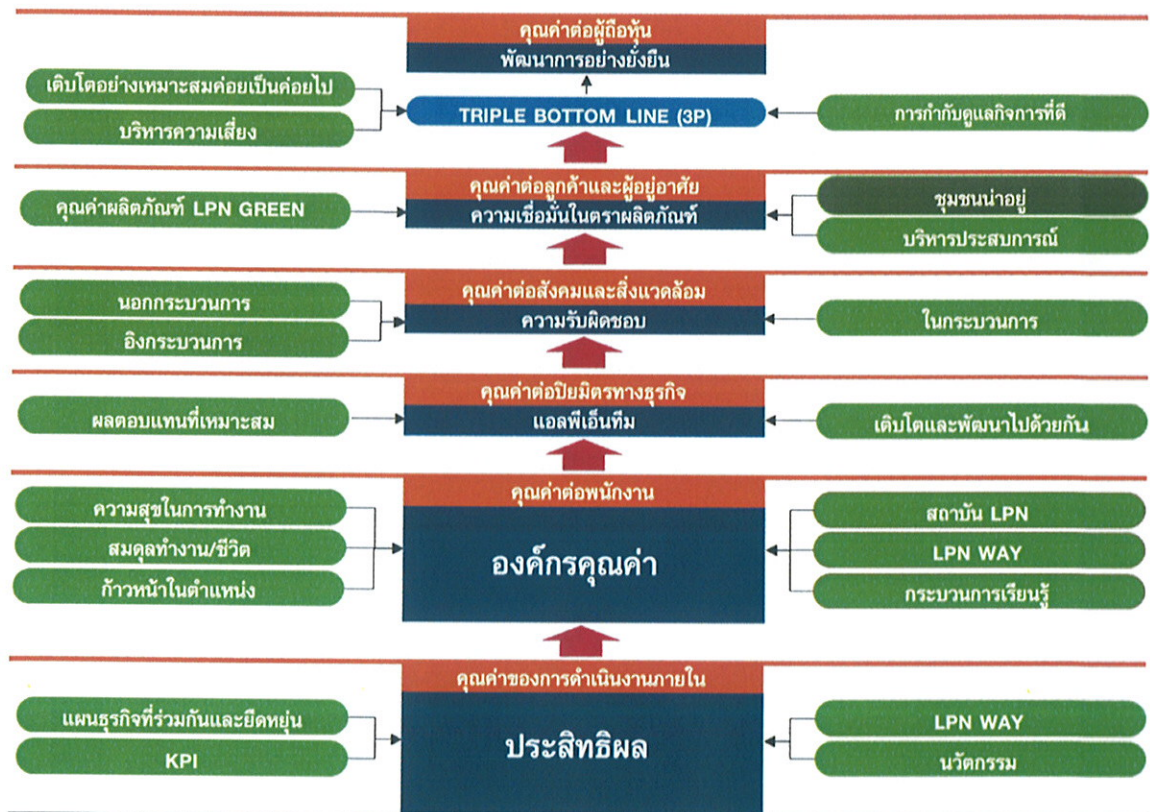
คุณค่าต่อผู้ถือหุ้น
พัฒนาการอย่างยั่งยืน

เติบโตอย่างเหมาะสมค่อยเป็นค่อยไป
บริหารความเสี่ยง
TRIPLE BOTTOM LINE (3P)
การกำกับดูแลกิจการที่ดี

คุณค่าต่อลูกค้าและผู้อยู่อาศัย
ความเชื่อมั่นในตราผลิตภัณฑ์
คุณค่าผลิตภัณฑ์ LPN GREEN
ชุมชนน่าอยู่
บริหารประสบการณ์

คุณค่าต่อสังคมและสิ่งแวดล้อม
ความรับผิดชอบ
นอกกระบวนการ
อิงกระบวนการ
ในกระบวนการ

คุณค่าต่อปิยมิตรทางธุรกิจ
แอลพีเอ็นทีม
ผลตอบแทนที่เหมาะสม
เติบโตและพัฒนาไปด้วยกัน

คุณค่าต่อพนักงาน
องค์กรคุณค่า
ความสุขในการทำงาน
สมดุลทำงาน/ชีวิต
ก้าวหน้าในตำแหน่ง
สถาบัน LPN
LPN WAY
กระบวนการเรียนรู้

คุณค่าของการดำเนินงานภายใน
ประสิทธิผล
แผนธุรกิจที่ร่วมกันและยืดหยุ่น
KPI
LPN WAY
นวัตกรรม